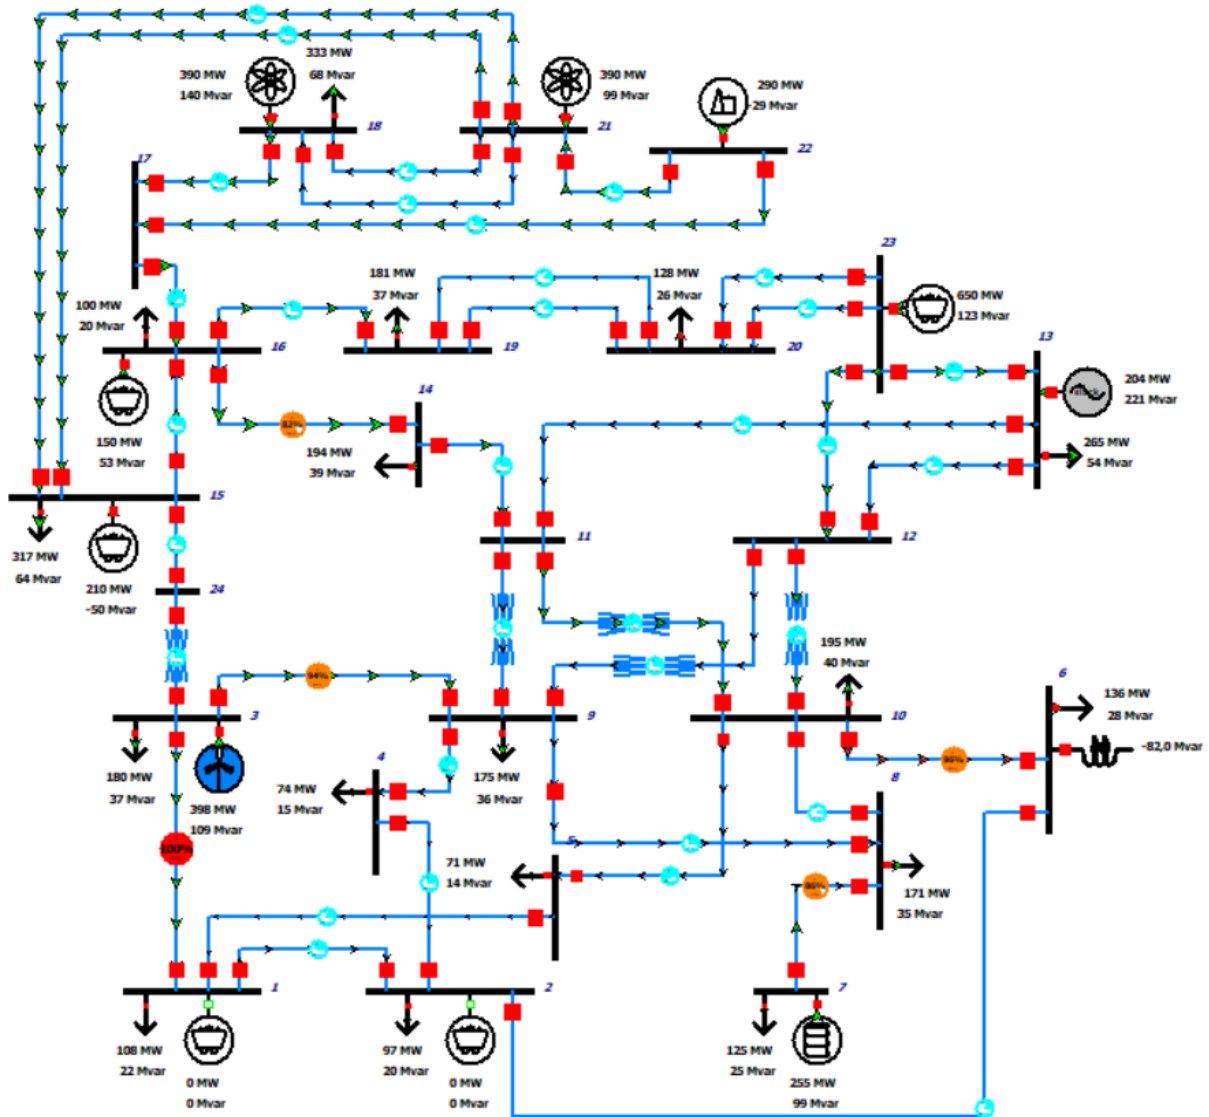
333 MW
68 Mvar
390 MW
140 Mvar
390 MW
99 Mvar
290 MW
29 Mvar
18
21
22
17
100 MW
20 Mvar
181 MW
37 Mvar
128 MW
26 Mvar
23
650 MW
123 Mvar
16
19
20
13
150 MW
53 Mvar
14
204 MW
221 Mvar
82%
194 MW
39 Mvar
265 MW
54 Mvar
15
317 MW
64 Mvar
210 MW
-50 Mvar
11
12
24
195 MW
40 Mvar
84%
3
9
10
6
136 MW
28 Mvar
-82,0 Mvar
180 MW
37 Mvar
398 MW
109 Mvar
4
74 MW
15 Mvar
175 MW
36 Mvar
95%
8
100%
5
71 MW
14 Mvar
86%
171 MW
35 Mvar
1
2
7
108 MW
22 Mvar
0 MW
0 Mvar
97 MW
20 Mvar
0 MW
0 Mvar
125 MW
25 Mvar
255 MW
99 Mvar